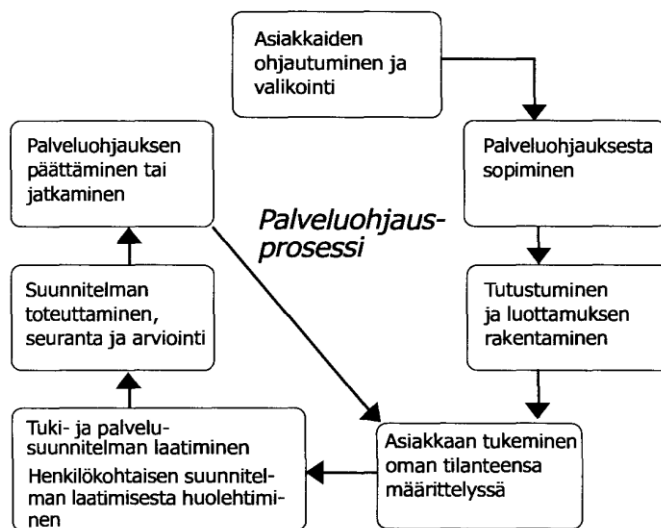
Asiakkaiden ohjautuminen ja valikointi

Palveluohjauksesta sopiminen

Tutustuminen ja luottamuksen rakentaminen

Asiakkaan tukeminen oman tilanteensa määrittelyssä

Tuki- ja palvelusuunnitelman laatiminen
Henkilökohtaisen suunnitelman laatimisesta huolehtiminen

Suunnitelman toteuttaminen, seuranta ja arviointi

Palveluohjauksen päättäminen tai jatkaminen

Palveluohjausprosessi